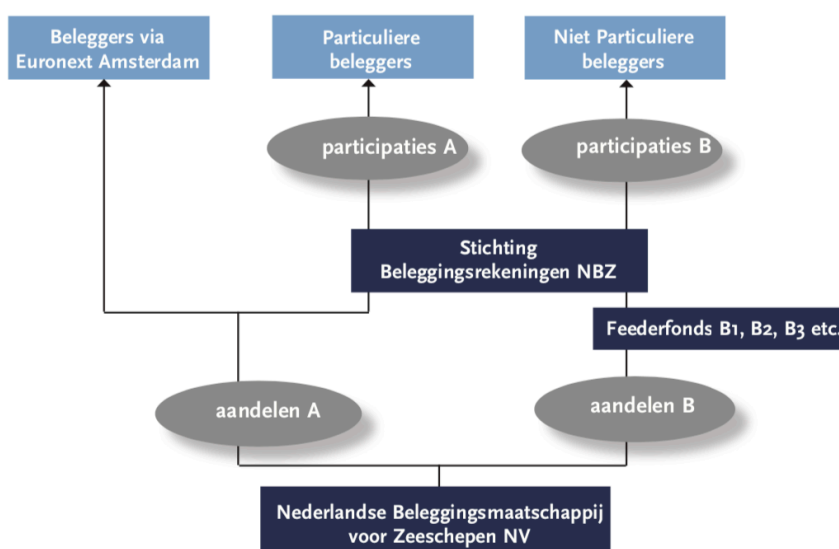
Beleggers via Euronext Amsterdam

Particuliere beleggers

Niet Particuliere beleggers

participaties A

participaties B

Stichting Beleggingsrekeningen NBZ

Feederfonds B1, B2, B3 etc.

aandelen A

aandelen B

Nederlandse Beleggingsmaatschappij voor Zeeschepen NV